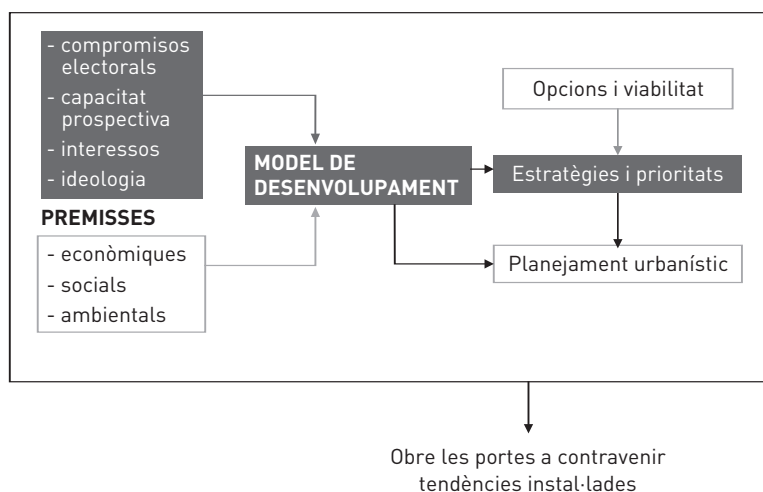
- compromisos electorals
- capacitat prospectiva
- interessos
- ideologia

PREMISSES

- econòmiques
- socials
- ambientals

MODEL DE DESENVOLUPAMENT

Opcions i viabilitat

Estratègies i prioritats

Planejament urbanístic

Obre les portes a contravenir tendències instal·lades